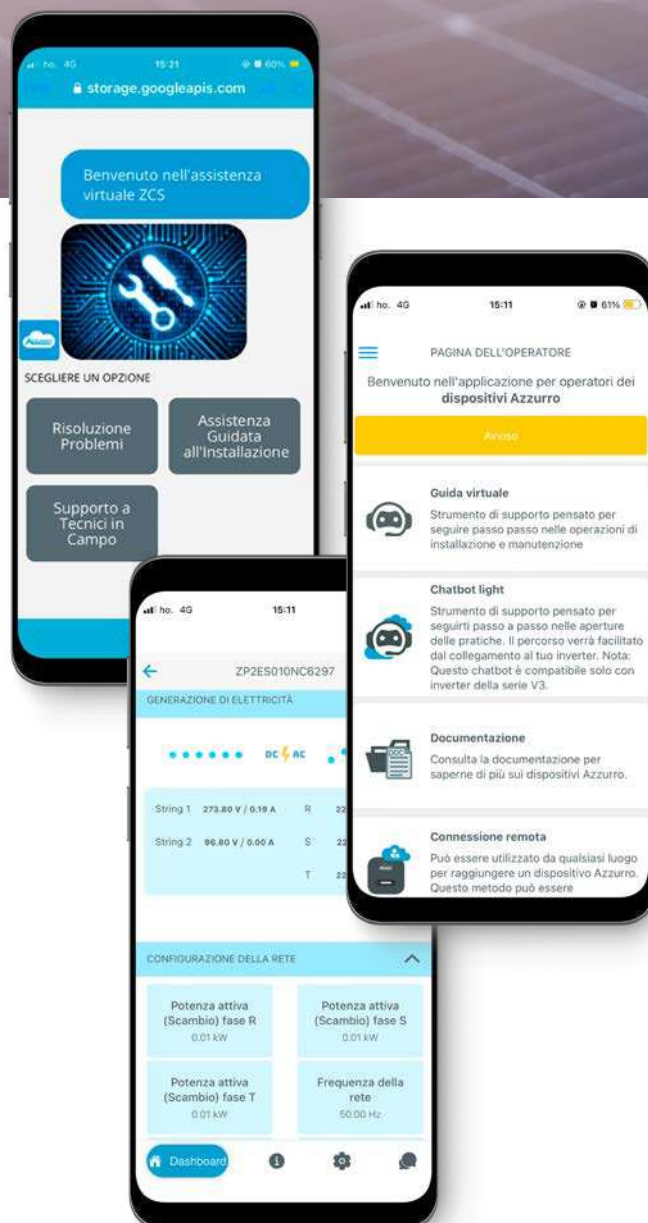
ho. 4G 15:21 60%
storage.googleapis.com

Benvenuto nell'assistenza virtuale ZCS

SCEGLIERE UN OPZIONE

Risoluzione Problemi

Assistenza Guidata all'Installazione

Supporto a Tecnici in Campo

ho. 4G 15:11 61%

PAGINA DELL'OPERATORE

Benvenuto nell'applicazione per operatori dei dispositivi Azzurro

Avviso

Guida virtuale
Strumento di supporto pensato per seguire passo passo nelle operazioni di installazione e manutenzione

Chatbot light
Strumento di supporto pensato per seguirti passo a passo nelle aperture delle pratiche. Il percorso verrà facilitato dal collegamento al tuo inverter. Nota: Questo chatbot è compatibile solo con inverter della serie V3.

Documentazione
Consulta la documentazione per saperne di più sui dispositivi Azzurro.

Connessione remota
Può essere utilizzato da qualsiasi luogo per raggiungere un dispositivo Azzurro. Questo metodo può essere

ho. 4G 15:11

ZP2ES010NC6297

GENERAZIONE DI ELETTRICITÀ

DC AC

String 1 273.80 V / 0.19 A R 22
String 2 96.80 V / 0.00 A S 22
T 22

CONFIGURAZIONE DELLA RETE

Potenza attiva (Scambio) fase R
0.01 kW

Potenza attiva (Scambio) fase S
0.01 kW

Potenza attiva (Scambio) fase T
0.01 kW

Frequenza della rete
50.00 Hz

Dashboard